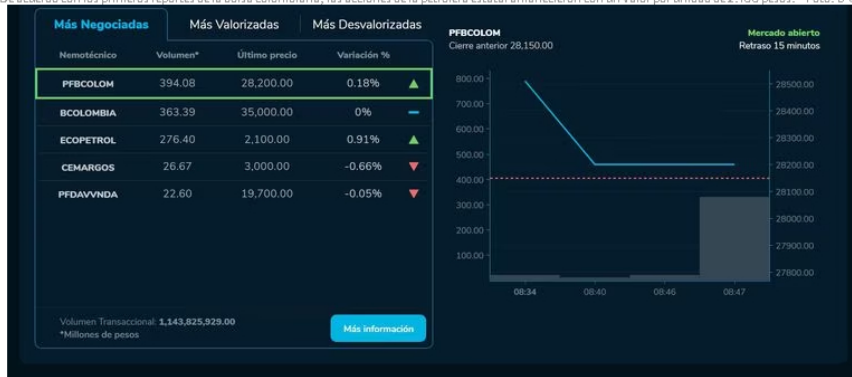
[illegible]

Más Negociadas | Más Valorizadas | Más Desvalorizadas

| Nemotécnico | Volumen* | Último precio | Variación % | |
|---|---|---|---|---|
| PFBCOLOM | 394.08 | 28,200.00 | 0.18% | ▲ |
| BCOLOMBIA | 363.39 | 35,000.00 | 0% | — |
| ECOPETROL | 276.40 | 2,100.00 | 0.91% | ▲ |
| CEMARGOS | 26.67 | 3,000.00 | -0.66% | ▼ |
| PFDAVVNDA | 22.60 | 19,700.00 | -0.05% | ▼ |

Volumen Transaccional: 1,143,825,929.00
*Millones de pesos

Más información

PFBCOLOM
Cierre anterior 28,150.00

Mercado abierto
Retraso 15 minutos

800.00
700.00
600.00
500.00
400.00
300.00
200.00
100.00

28500.00
28400.00
28300.00
28200.00
28100.00
28000.00
27900.00
27800.00

08:34
08:40
08:46
08:47